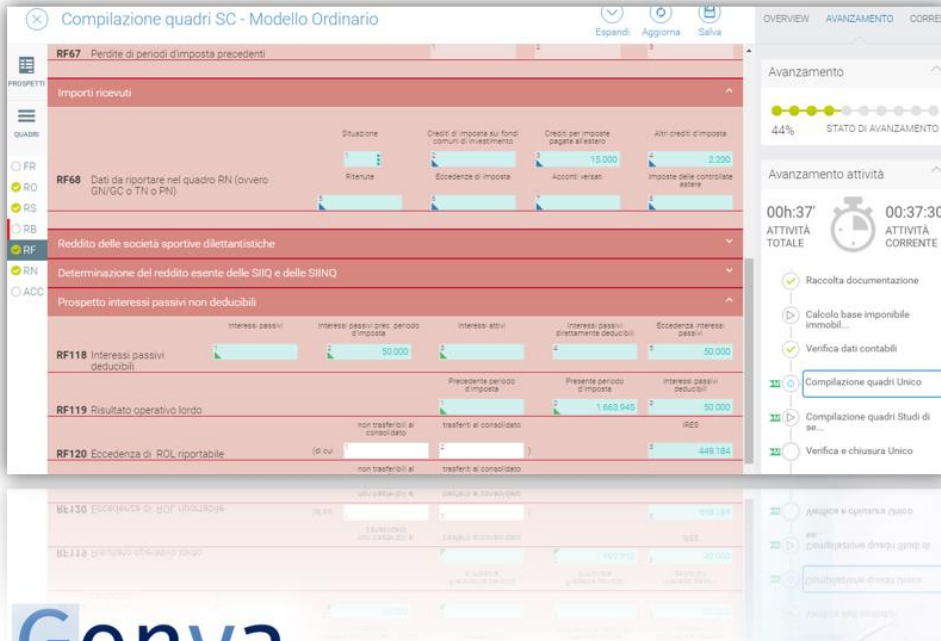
Compilazione quadri SC - Modello Ordinario

Espandi Aggiorna Salva

OVERVIEW AVANZAMENTO CORRE

PROSPETTI

QUADRI

FR
RO
RS
RB
RF
RN
ACC

RF67 Perdite di periodi d'imposta precedenti 1 2 3

Importi ricevuti

RF68 Dati da riportare nel quadro RN (ovvero GN/GC o TN o PN)

| Situazione | Crediti di imposta sui fondi comuni di investimento | Crediti per imposte pagate all'estero | Altri crediti d'imposta |
|---|---|---|---|
| 1 | 2 | 3 15.000 | 4 2.200 |
| Ritenute | Eccedenze di imposta | Acconti versati | Imposte delle controllate estere |
| 5 | 6 | 7 | 8 |

Reddito delle società sportive dilettantistiche

Determinazione del reddito esente delle SIIQ e delle SIINQ

Prospetto interessi passivi non deducibili

RF118 Interessi passivi deducibili

| Interessi passivi | Interessi passivi prec. periodo d'imposta | Interessi attivi | Interessi passivi direttamente deducibili | Eccedenza interessi passivi |
|---|---|---|---|---|
| 1 | 2 50.000 | 3 | 4 | 5 50.000 |

RF119 Risultato operativo lordo

| Precedente periodo d'imposta | Presente periodo d'imposta | Interessi passivi deducibili |
|---|---|---|
| 1 | 2 1.663.945 | 3 50.000 |

RF120 Eccedenza di ROL riportabile (di cui non trasferibili al consolidato 1 trasferiti al consolidato 2 ) IRES 3 449.184

non trasferibili al trasferiti al consolidato

Avanzamento

44% STATO DI AVANZAMENTO

Avanzamento attività

00h:37' ATTIVITÀ TOTALE

00:37:30 ATTIVITÀ CORRENTE

Raccolta documentazione

Calcolo base imponibile immobil...

Verifica dati contabili

Compilazione quadri Unico

Compilazione quadri Studi di se...

Verifica e chiusura Unico

Genya